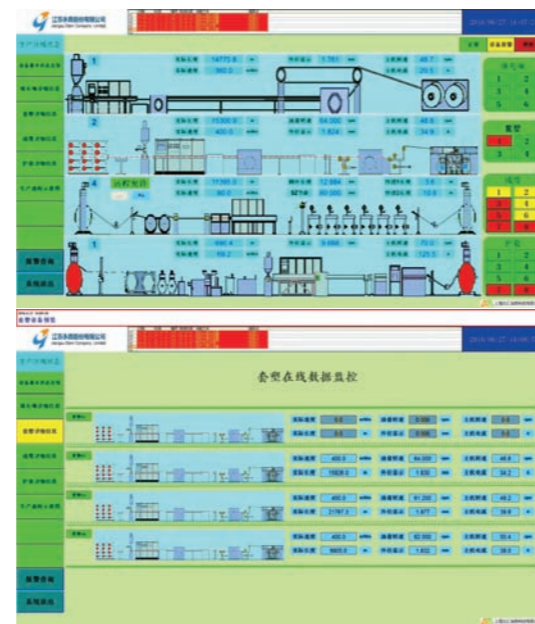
江苏永鼎股份有限公司
Jiangsu Etern Company Limited

2016-06-27 14:07:2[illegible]

生产设备状态

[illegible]

1
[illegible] 14773.8 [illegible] 3.781 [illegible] 48.7
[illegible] 360.0 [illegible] 29.5

2
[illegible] 11300.0 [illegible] 64.000 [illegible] 48.8
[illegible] 400.0 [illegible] 1.824 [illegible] 34.9

4
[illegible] 11395.0 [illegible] 12.984 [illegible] 3.6
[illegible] 80.0 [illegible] 60.000 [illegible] 10.0

1
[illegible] 690.4 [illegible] 0.000 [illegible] 70.0
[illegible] 19.2 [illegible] 125.5

1 2 3 4 5 6
套塑
1 2 3 4
成缆
1 2 3 4 5 6 7 8
护套
1 2 3 4 5 6

报警查询
系统退出

套塑设备报警

江苏永鼎股份有限公司
Jiangsu Etern Company Limited

2016-06-27 14:05:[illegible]

套塑在线数据监控

生产设备状态

报警查询
系统退出

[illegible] 0.0 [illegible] 0.000 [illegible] 0.0
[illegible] 0.0 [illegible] 0.000 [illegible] 0.0

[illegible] 400.0 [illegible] 64.000 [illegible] 48.8
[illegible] 15826.0 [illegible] 1.830 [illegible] 34.2

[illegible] 400.0 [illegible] 61.200 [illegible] 48.2
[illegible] 21767.3 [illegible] 1.877 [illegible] 38.9

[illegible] 400.0 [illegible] 62.000 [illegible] 55.4
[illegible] 9665.0 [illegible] 1.832 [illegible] 38.0